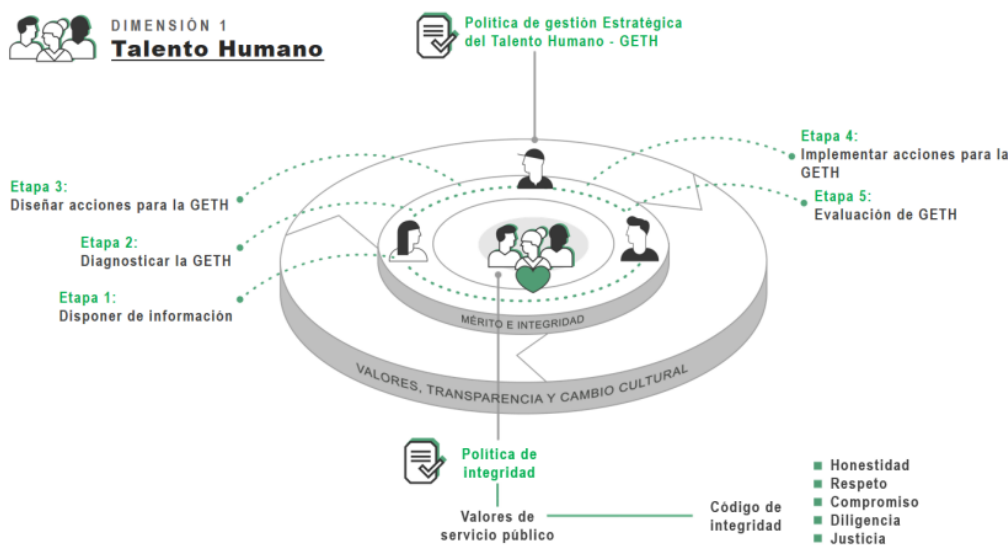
DIMENSIÓN 1
Talento Humano

Política de gestión Estratégica del Talento Humano - GETH

Etapa 4:
Implementar acciones para la GETH

Etapa 5:
Evaluación de GETH

Etapa 3:
Diseñar acciones para la GETH

Etapa 2:
Diagnosticar la GETH

Etapa 1:
Disponer de información

MÉRITO E INTEGRIDAD

VALORES, TRANSPARENCIA Y CAMBIO CULTURAL

Política de integridad

Valores de servicio público

Código de integridad

Honestidad
Respeto
Compromiso
Diligencia
Justicia